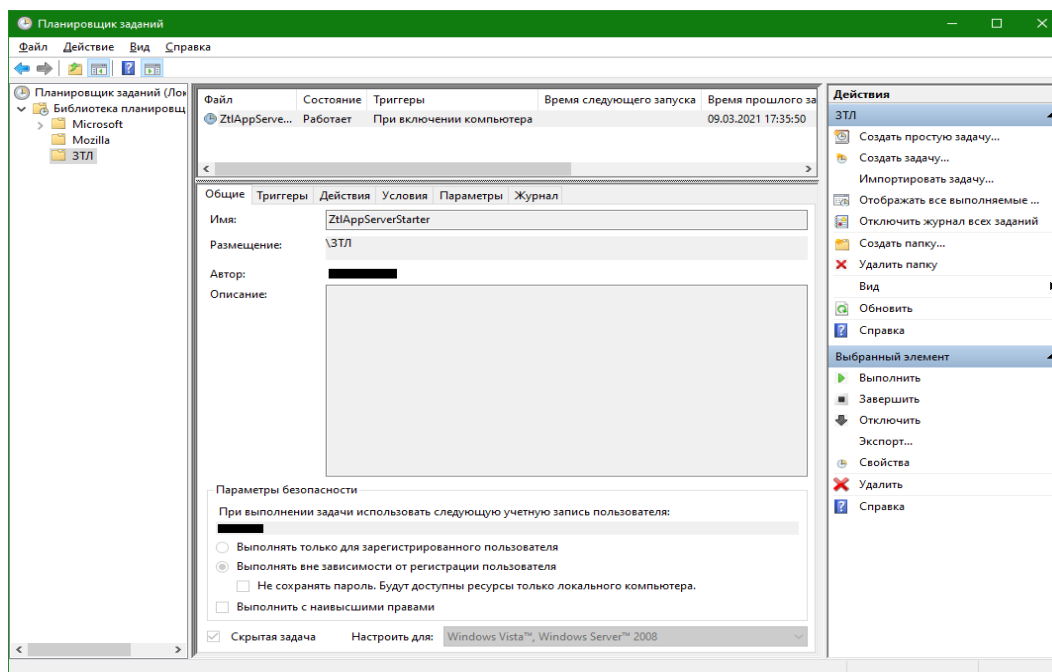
Планировщик заданий

Файл Действие Вид Справка

Планировщик заданий (Лок
Библиотека планировщ
Microsoft
Mozilla
ЗТЛ

| Файл | Состояние | Триггеры | Время следующего запуска | Время прошлого за |
|---|---|---|---|---|
| ZtlAppServe... | Работает | При включении компьютера | | 09.03.2021 17:35:50 |

Общие Триггеры Действия Условия Параметры Журнал

Имя: ZtlAppServerStarter

Размещение: \ЗТЛ

Автор:

Описание:

Параметры безопасности

При выполнении задачи использовать следующую учетную запись пользователя:

Выполнять только для зарегистрированного пользователя

Выполнять вне зависимости от регистрации пользователя

Не сохранять пароль. Будут доступны ресурсы только локального компьютера.

Выполнить с наивысшими правами

Скрытая задача Настроить для: Windows Vista™, Windows Server™ 2008

Действия

ЗТЛ

Создать простую задачу...

Создать задачу...

Импортировать задачу...

Отображать все выполняемые ...

Отключить журнал всех заданий

Создать папку...

Удалить папку

Вид

Обновить

Справка

Выбранный элемент

Выполнить

Завершить

Отключить

Экспорт...

Свойства

Удалить

Справка